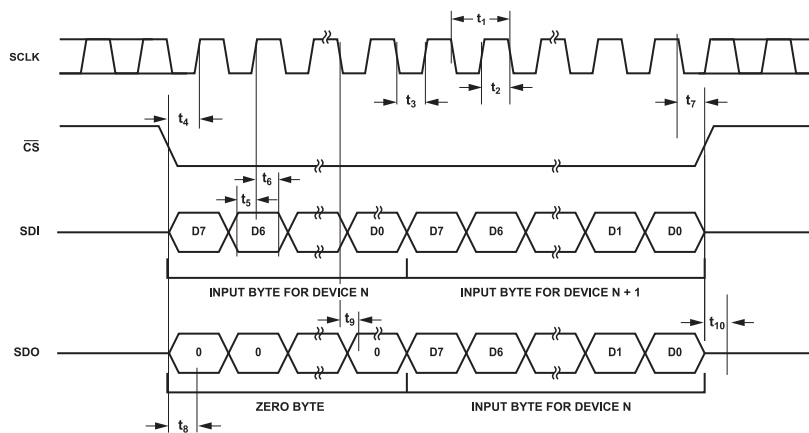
SCLK

$t_1$

$t_3$

$t_2$

$t_7$

$t_4$

$\overline{CS}$

$t_6$

$t_5$

SDI

D7

D6

D0

D7

D6

D1

D0

INPUT BYTE FOR DEVICE N

INPUT BYTE FOR DEVICE N + 1

$t_9$

$t_{10}$

SDO

0

0

0

D7

D6

D1

D0

ZERO BYTE

INPUT BYTE FOR DEVICE N

$t_8$